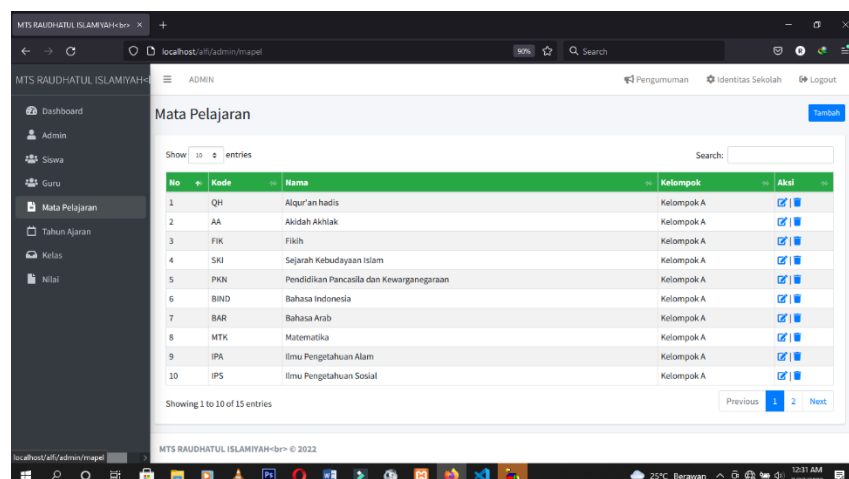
MTS RAUDHATUL ISLAMIYAH<br> ×
+

localhost/alfi/admin/mapel
90%
Search

MTS RAUDHATUL ISLAMIYAH<
ADMIN
Pengumuman
Identitas Sekolah
Logout

Dashboard
Admin
Siswa
Guru
Mata Pelajaran
Tahun Ajaran
Kelas
Nilai

Mata Pelajaran
Tambah

Show 10 entries
Search:

| No | Kode | Nama | Kelompok | Aksi |
|---|---|---|---|---|
| 1 | QH | Alqur'an hadis | Kelompok A | |
| 2 | AA | Akidah Akhlak | Kelompok A | |
| 3 | FIK | Fikih | Kelompok A | |
| 4 | SKI | Sejarah Kebudayaan Islam | Kelompok A | |
| 5 | PKN | Pendidikan Pancasila dan Kewarganegaraan | Kelompok A | |
| 6 | BIND | Bahasa Indonesia | Kelompok A | |
| 7 | BAR | Bahasa Arab | Kelompok A | |
| 8 | MTK | Matematika | Kelompok A | |
| 9 | IPA | Ilmu Pengetahuan Alam | Kelompok A | |
| 10 | IPS | Ilmu Pengetahuan Sosial | Kelompok A | |

Showing 1 to 10 of 15 entries
Previous 1 2 Next

MTS RAUDHATUL ISLAMIYAH<br> © 2022

localhost/alfi/admin/mapel

25°C Berawan
12:31 AM
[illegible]